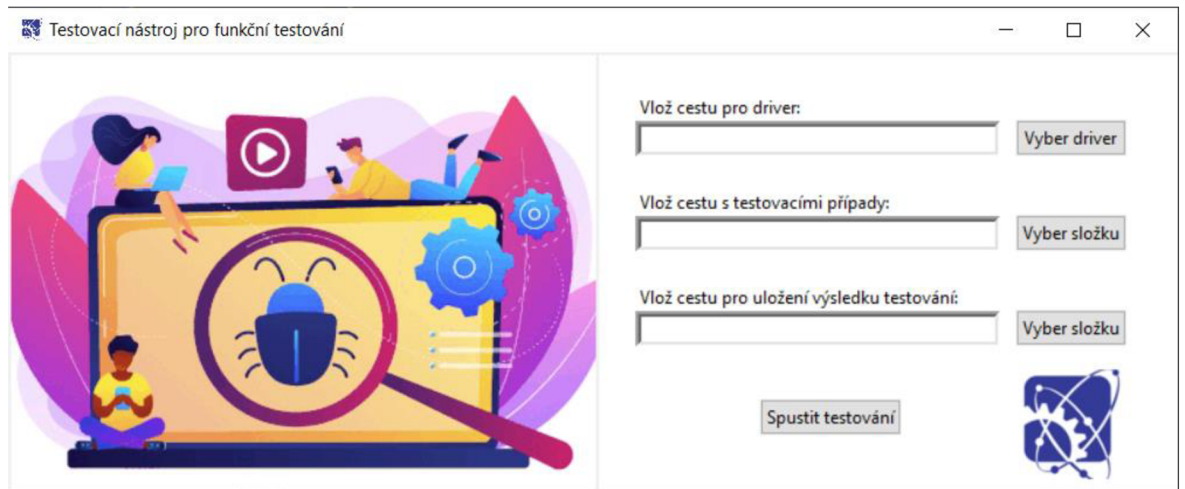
Testovací nástroj pro funkční testování

Vlož cestu pro driver:

Vyber driver

Vlož cestu s testovacími případy:

Vyber složku

Vlož cestu pro uložení výsledku testování:

Vyber složku

Spustit testování